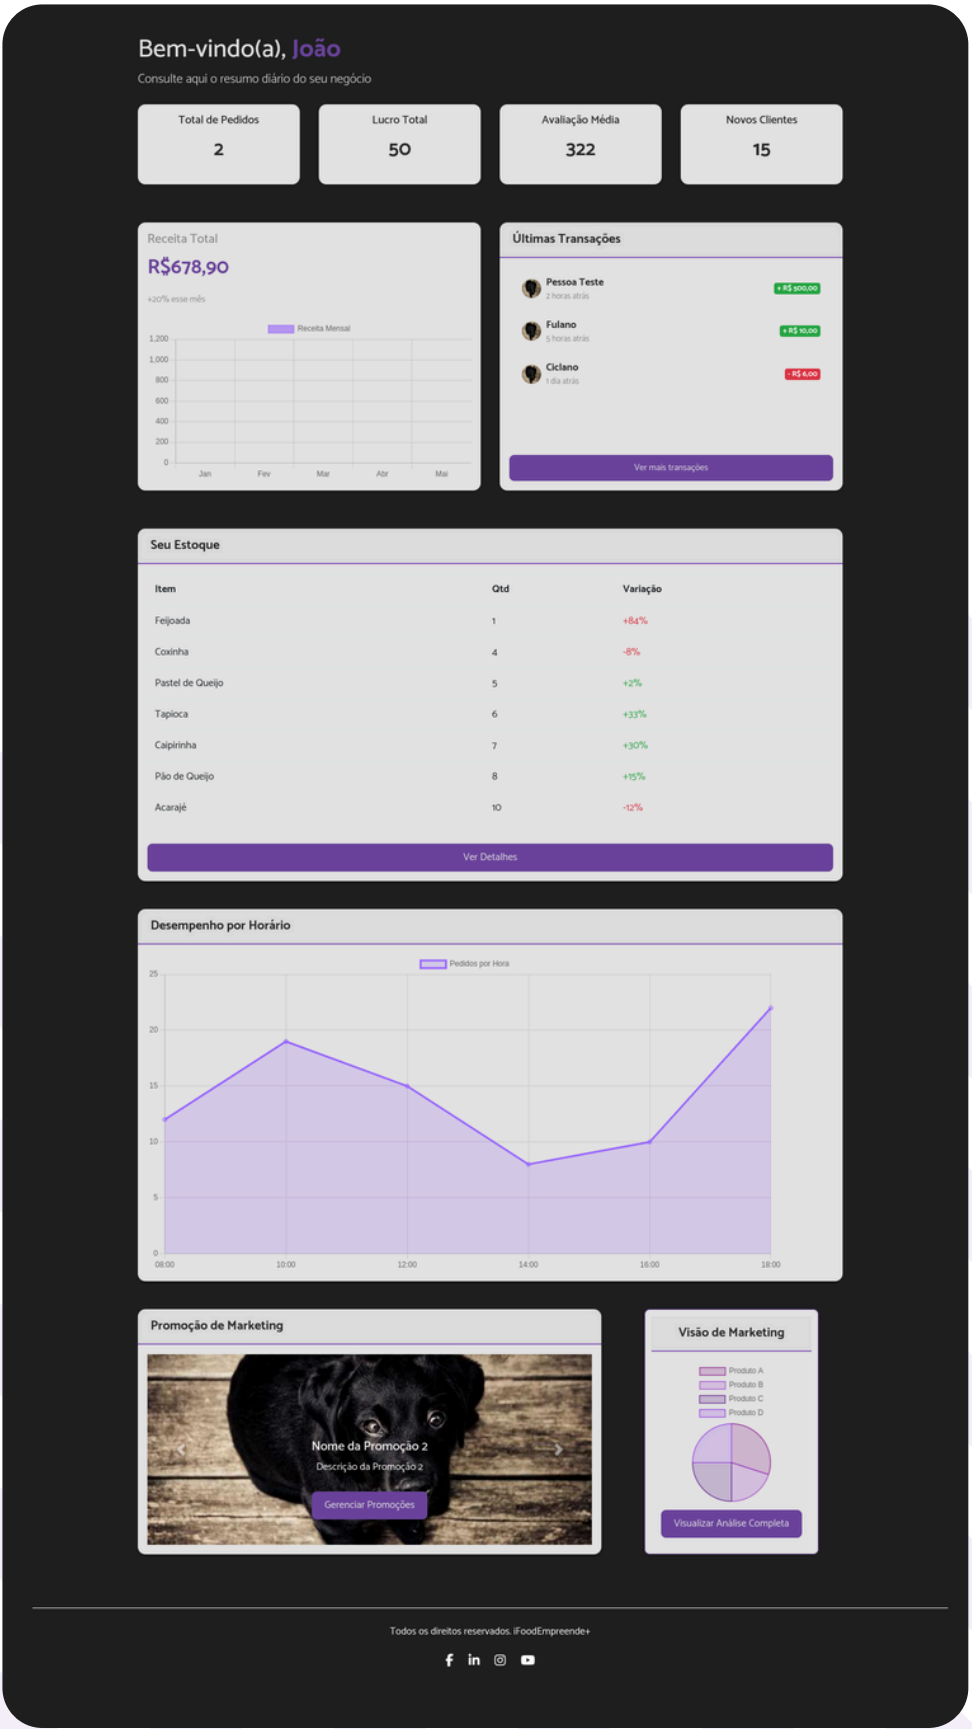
Bem-vindo(a), João
Consulte aqui o resumo diário do seu negócio

Total de Pedidos
2

Lucro Total
50

Avaliação Média
322

Novos Clientes
15

Receita Total
R$678,90
+20% esse mês

Receita Mensal
1,200
1,000
800
600
400
200
0
Jan Fev Mar Abr Mai

Últimas Transações

Pessoa Teste
2 horas atrás
+ R$ 500,00

Fulano
5 horas atrás
+ R$ 10,00

Ciclano
1 dia atrás
- R$ 4,00

Ver mais transações

Seu Estoque

| Item | Qtd | Variação |
|---|---|---|
| Feijoada | 1 | +84% |
| Coxinha | 4 | -8% |
| Pastel de Queijo | 5 | +2% |
| Tapioca | 6 | +33% |
| Caipirinha | 7 | +30% |
| Pão de Queijo | 8 | +15% |
| Acarajé | 10 | -12% |

Ver Detalhes

Desempenho por Horário

Pedidos por Hora
25
20
15
10
5
0
08:00 10:00 12:00 14:00 16:00 18:00

Promoção de Marketing

Nome da Promoção 2
Descrição da Promoção 2
Gerenciar Promoções

Visão de Marketing

Produto A
Produto B
Produto C
Produto D

Visualizar Análise Completa

Todos os direitos reservados. iFoodEmpreende+